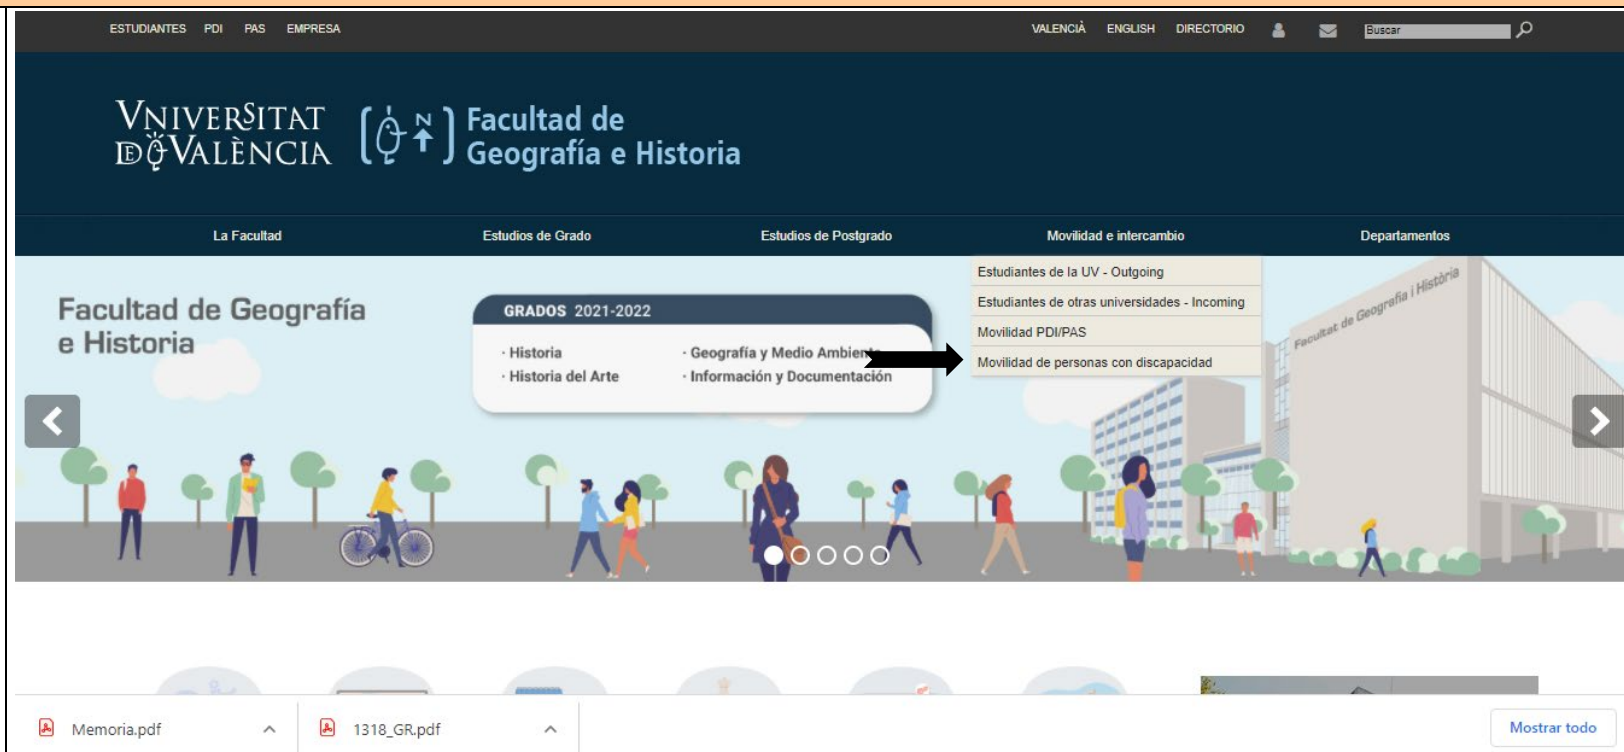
ESTUDIANTES PDI PAS EMPRESA

VALENCIÀ ENGLISH DIRECTORIO

Buscar

VNIVERSITAT DE VALÈNCIA

Facultad de Geografía e Historia

La Facultad

Estudios de Grado

Estudios de Postgrado

Movilidad e intercambio

Departamentos

Estudiantes de la UV - Outgoing

Estudiantes de otras universidades - Incoming

Movilidad PDI/PAS

Movilidad de personas con discapacidad

Facultad de Geografía e Historia

GRADOS 2021-2022

· Historia
· Historia del Arte
· Geografía y Medio Ambien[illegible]
· Información y Documentación

Facultat de Geografia i Història

Memoria.pdf

1318_GR.pdf

Mostrar todo